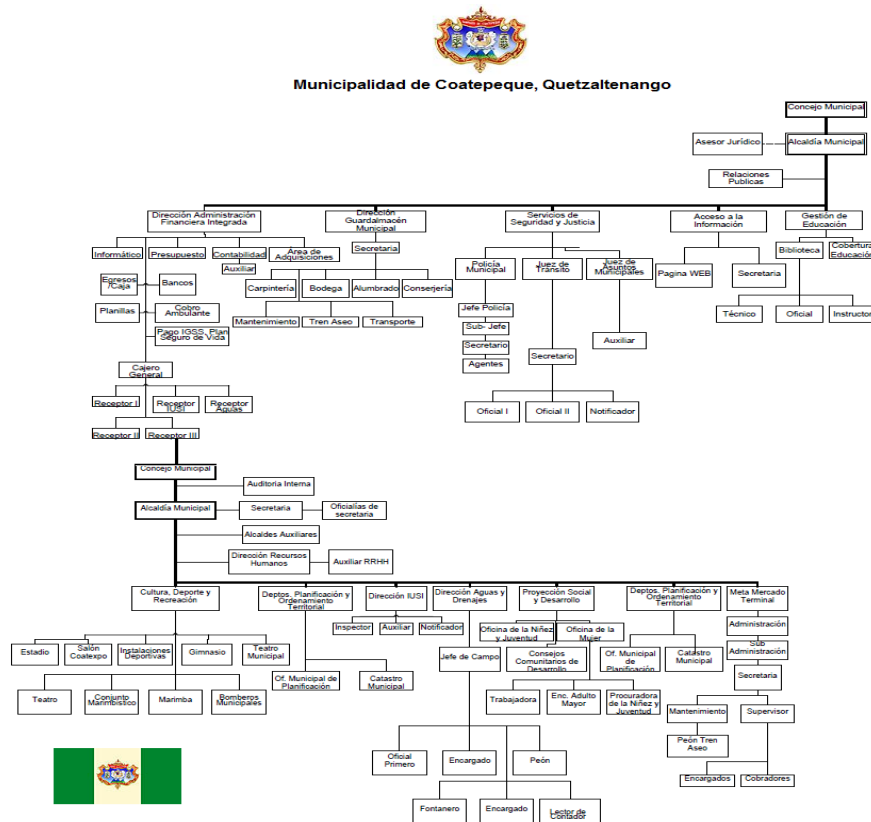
Municipalidad de Coatepeque, Quetzaltenango

Concejo Municipal

Asesor Jurídico

Alcaldía Municipal

Relaciones Publicas

Dirección Administración Financiera Integrada

Dirección Guardalmacén Municipal

Servicios de Seguridad y Justicia

Acceso a la Información

Gestión de Educación

Informático

Presupuesto

Contabilidad

Área de Adquisiciones

Auxiliar

Secretaria

Egresos /Caja

Bancos

Carpintería

Bodega

Alumbrado

Conserjería

Planillas

Cobro Ambulante

Mantenimiento

Tren Aseo

Transporte

Pago IGSS, Plan Seguro de Vida

Cajero General

Receptor I

Receptor IUSI

Receptor Aguas

Receptor II

Receptor III

Policía Municipal

Juez de Transito

Juez de Asuntos Municipales

Jefe Policía

Sub- Jefe

Secretario

Agentes

Secretario

Auxiliar

Oficial I

Oficial II

Notificador

Pagina WEB

Secretaria

Biblioteca

Cobertura Educación

Técnico

Oficial

Instructor

Concejo Municipal

Auditoria Interna

Alcaldía Municipal

Secretaria

Oficialías de secretaria

Alcaldes Auxiliares

Dirección Recursos Humanos

Auxiliar RRHH

Cultura, Deporte y Recreación

Deptos. Planificación y Ordenamiento Territorial

Dirección IUSI

Dirección Aguas y Drenajes

Proyección Social y Desarrollo

Deptos. Planificación y Ordenamiento Territorial

Meta Mercado Terminal

Estadio

Salón Coatexpo

Instalaciones Deportivas

Gimnasio

Teatro Municipal

Teatro

Conjunto Marimbístico

Marimba

Bomberos Municipales

Of. Municipal de Planificación

Catastro Municipal

Inspector

Auxiliar

Notificador

Jefe de Campo

Oficina de la Niñez y Juventud

Oficina de la Mujer

Consejos Comunitarios de Desarrollo

Trabajadora

Enc. Adulto Mayor

Procuradora de la Niñez y Juventud

Of. Municipal de Planificación

Catastro Municipal

Administración

Sub Administración

Secretaria

Mantenimiento

Supervisor

Peón Tren Aseo

Encargados

Cobradores

Oficial Primero

Encargado

Peón

Fontanero

Encargado

Lector de Contador